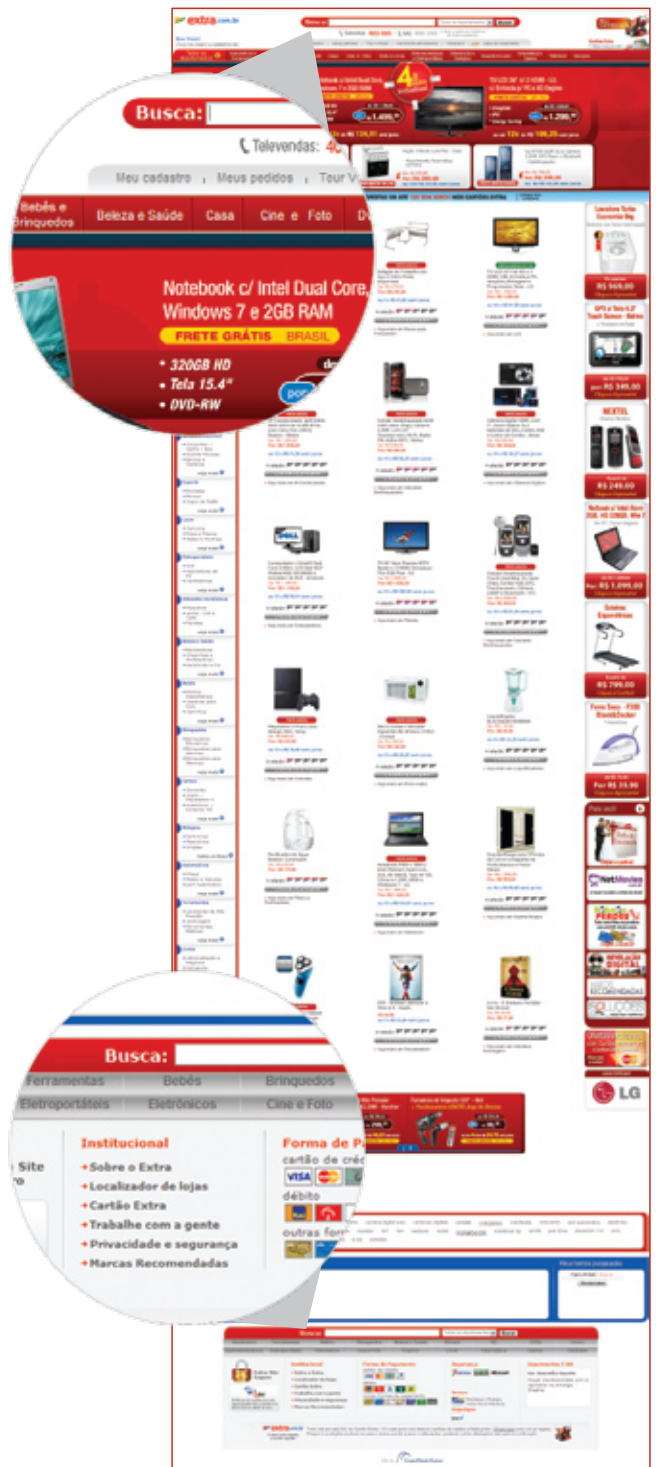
extra.com.br

Busca:

Televendas: 40

Meu cadastro , Meus pedidos , Tour V

Bebês e Brinquedos | Beleza e Saúde | Casa | Cine e Foto | D

Notebook c/ Intel Dual Core, Windows 7 e 2GB RAM

FRETE GRÁTIS BRASIL

• 320GB HD
• Tela 15.4"
• DVD-RW

4x

R$ 1.499,
R$ 1.299,

R$ 649,00
R$ 349,00
R$ 1.099,00
R$ 799,00
R$ 39,90

NEXTEL

Netbook

LG

NetMovies

Busca:

Ferramentas | Bebês | Brinquedos
Eletroportáteis | Eletrônicos | Cine e Foto

Site

Institucional
• Sobre o Extra
• Localizador de lojas
• Cartão Extra
• Trabalhe com a gente
• Privacidade e segurança
• Marcas Recomendadas

Forma de P
cartão de créd
VISA
débito
outras for

Busca

Institucional
Formas de Pagamento
Segurança